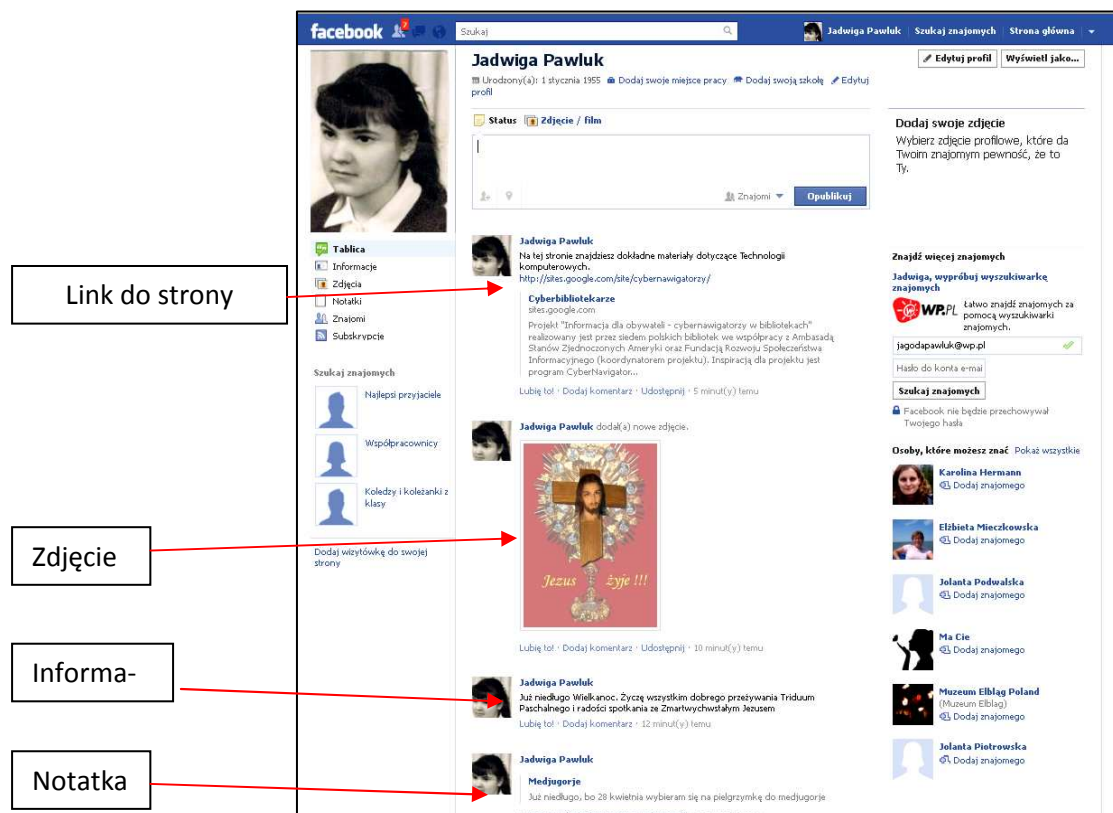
facebook 2 Szukaj Jadwiga Pawluk Szukaj znajomych Strona główna

Jadwiga Pawluk

Urodzony(a): 1 stycznia 1955 Dodaj swoje miejsce pracy Dodaj swoją szkołę Edytuj profil

Edytuj profil Wyświetl jako...

Status Zdjęcie / film

Znajomi Opublikuj

Dodaj swoje zdjęcie
Wybierz zdjęcie profilowe, które da Twoim znajomym pewność, że to Ty.

Tablica
Informacje
Zdjęcia
Notatki
Znajomi
Subskrypcje

Szukaj znajomych

Najlepsi przyjaciele
Współpracownicy
Koledzy i koleżanki z klasy

Dodaj wizytówkę do swojej strony

Jadwiga Pawluk
Na tej stronie znajdziesz dokładne materiały dotyczące Technologii komputerowych.
http://sites.google.com/site/cybernawigatorzy/

Cyberbibliotekarze
sites.google.com
Projekt "Informacja dla obywateli - cybernawigatorzy w bibliotekach" realizowany jest przez siedem polskich bibliotek we współpracy z Ambasadą Stanów Zjednoczonych Ameryki oraz Fundacją Rozwoju Społeczeństwa Informacyjnego (koordynatorem projektu). Inspiracją dla projektu jest program CyberNavigator...

Lubię to! · Dodaj komentarz · Udostępnij · 5 minut(y) temu

Jadwiga Pawluk dodał(a) nowe zdjęcie.

Jezus żyje !!!

Lubię to! · Dodaj komentarz · Udostępnij · 10 minut(y) temu

Jadwiga Pawluk
Już niedługo Wielkanoc. Życzę wszystkim dobrego przeżywania Triduum Paschalnego i radości spotkania ze Zmartwychwstałym Jezusem
Lubię to! · Dodaj komentarz · 12 minut(y) temu

Jadwiga Pawluk
Medjugorje
Już niedługo, bo 28 kwietnia wybieram się na pielgrzymkę do medjugorje

Znajdź więcej znajomych
Jadwiga, wypróbuj wyszukiwarkę znajomych
WP.PL Łatwo znajdź znajomych za pomocą wyszukiwarki znajomych.
jagodapawluk@wp.pl
Hasło do konta e-mai
Szukaj znajomych
Facebook nie będzie przechowywał Twojego hasła

Osoby, które możesz znać Pokaż wszystkie
Karolina Hermann
Dodaj znajomego
Elżbieta Mieczkowska
Dodaj znajomego
Jolanta Podwalska
Dodaj znajomego
Ma Cie
Dodaj znajomego
Muzeum Elbląg Poland
(Muzeum Elbląg)
Dodaj znajomego
Jolanta Piotrowska
Dodaj znajomego

Link do strony

Zdjęcie

Informa-

Notatka